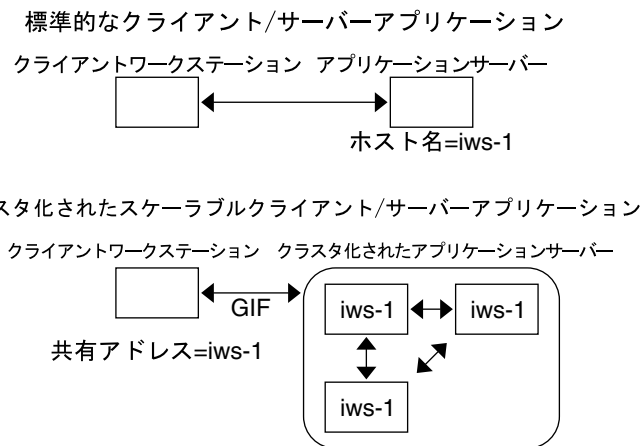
標準的なクライアント/サーバーアプリケーション

クライアントワークステーション　アプリケーションサーバー

ホスト名=iws-1

スタ化されたスケーラブルクライアント/サーバーアプリケーション

クライアントワークステーション　クラスタ化されたアプリケーションサーバー

GIF

iws-1

iws-1

共有アドレス=iws-1

iws-1